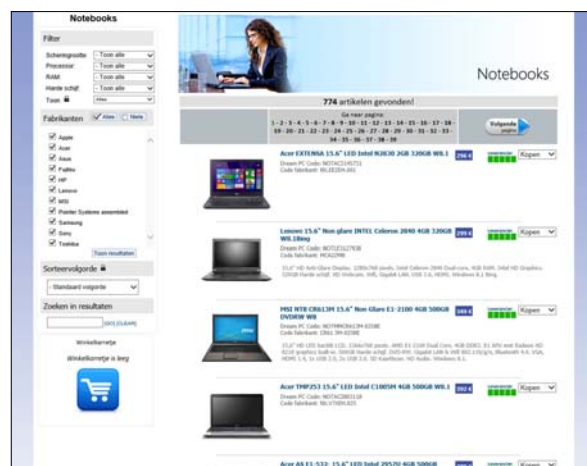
Notebooks

Filter

Schermgrootte - Toon alle

Processor - Toon alle

RAM - Toon alle

Harde schijf - Toon alle

Toon Alles

Fabrikanten Alles Niets

Apple

Acer

Asus

Fujitsu

HP

Lenovo

MSI

Pointer Systems assembled

Samsung

Sony

Toshiba

Toon resultaten

Sorteervolgorde

- Standaard volgorde

Zoeken in resultaten

GO CLEAR

Winkelkarretje

Winkelkarretje is leeg

Notebooks

774 artikelen gevonden!

Ga naar pagina:
1 - 2 - 3 - 4 - 5 - 6 - 7 - 8 - 9 - 10 - 11 - 12 - 13 - 14 - 15 - 16 - 17 - 18 - 19 - 20 - 21 - 22 - 23 - 24 - 25 - 26 - 27 - 28 - 29 - 30 - 31 - 32 - 33 - 34 - 35 - 36 - 37 - 38 - 39

Volgende pagina

Acer EXTENSA 15.6" LED Intel N2830 2GB 320GB W8.1
Dream PC Code: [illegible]
Code fabrikant: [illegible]
Kopen

Lenovo 15.6" Non glare INTEL Celeron 2840 4GB 320GB W8.1Bing
Dream PC Code: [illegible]
Code fabrikant: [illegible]
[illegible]
Kopen

MSI NTB CR613M 15.6" Non Glare E1-2100 4GB 500GB DVDRW W8
Dream PC Code: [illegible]
Code fabrikant: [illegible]
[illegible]
Kopen

Acer TMP253 15.6" LED Intel C1005M 4GB 500GB W8.1
Dream PC Code: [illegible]
Code fabrikant: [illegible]
Kopen

Acer AS E1-532: 15.6" LED Intel 2957U 4GB 500GB